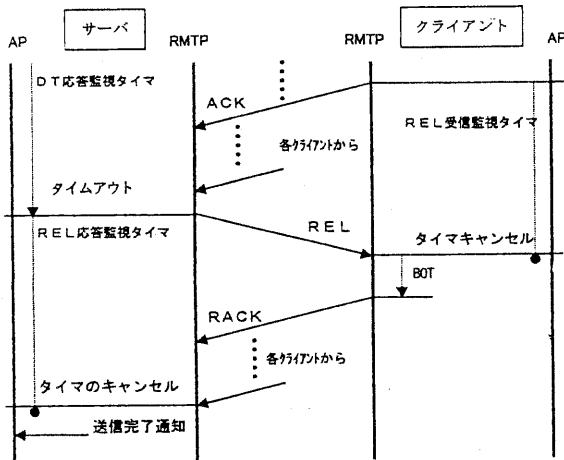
サーバ
AP
RMTP
RMTP
クライアント
AP
DT応答監視タイマ
ACK
REL受信監視タイマ
各クライアントから
タイムアウト
REL
REL応答監視タイマ
タイマキャンセル
BOT
RACK
各クライアントから
タイマのキャンセル
送信完了通知